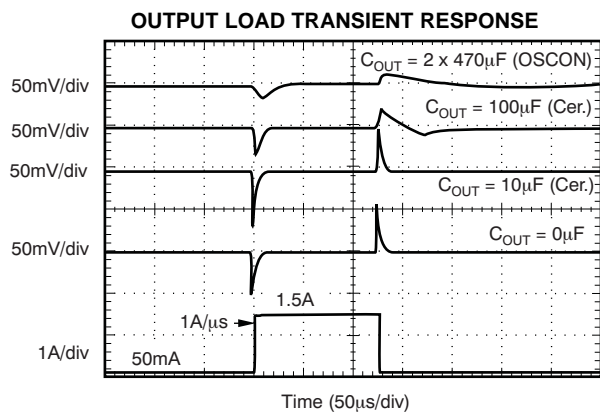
OUTPUT LOAD TRANSIENT RESPONSE

$C_{OUT}$ = 2 x 470μF (OSCON)

50mV/div

$C_{OUT}$ = 100μF (Cer.)

50mV/div

50mV/div

$C_{OUT}$ = 10μF (Cer.)

$C_{OUT}$ = 0μF

50mV/div

1.5A

1A/μs

1A/div

50mA

Time (50μs/div)